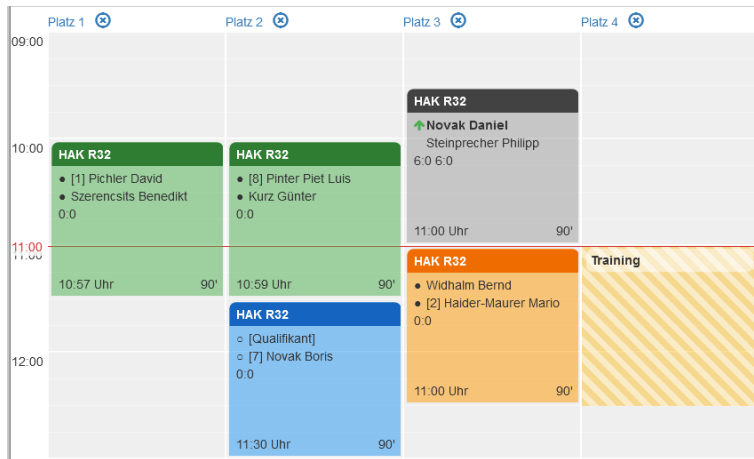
Platz 1 ⊗ Platz 2 ⊗ Platz 3 ⊗ Platz 4 ⊗

09:00

10:00

11:00

11:00

12:00

HAK R32
● [1] Pichler David
● Szerencsits Benedikt
0:0
10:57 Uhr 90'

HAK R32
● [8] Pinter Piet Luis
● Kurz Günter
0:0
10:59 Uhr 90'

HAK R32
○ [Qualifikant]
○ [7] Novak Boris
0:0
11:30 Uhr 90'

HAK R32
Novak Daniel
Steinprecher Philipp
6:0 6:0
11:00 Uhr 90'

HAK R32
● Widhalm Bernd
● [2] Haider-Maurer Mario
0:0
11:00 Uhr 90'

Training